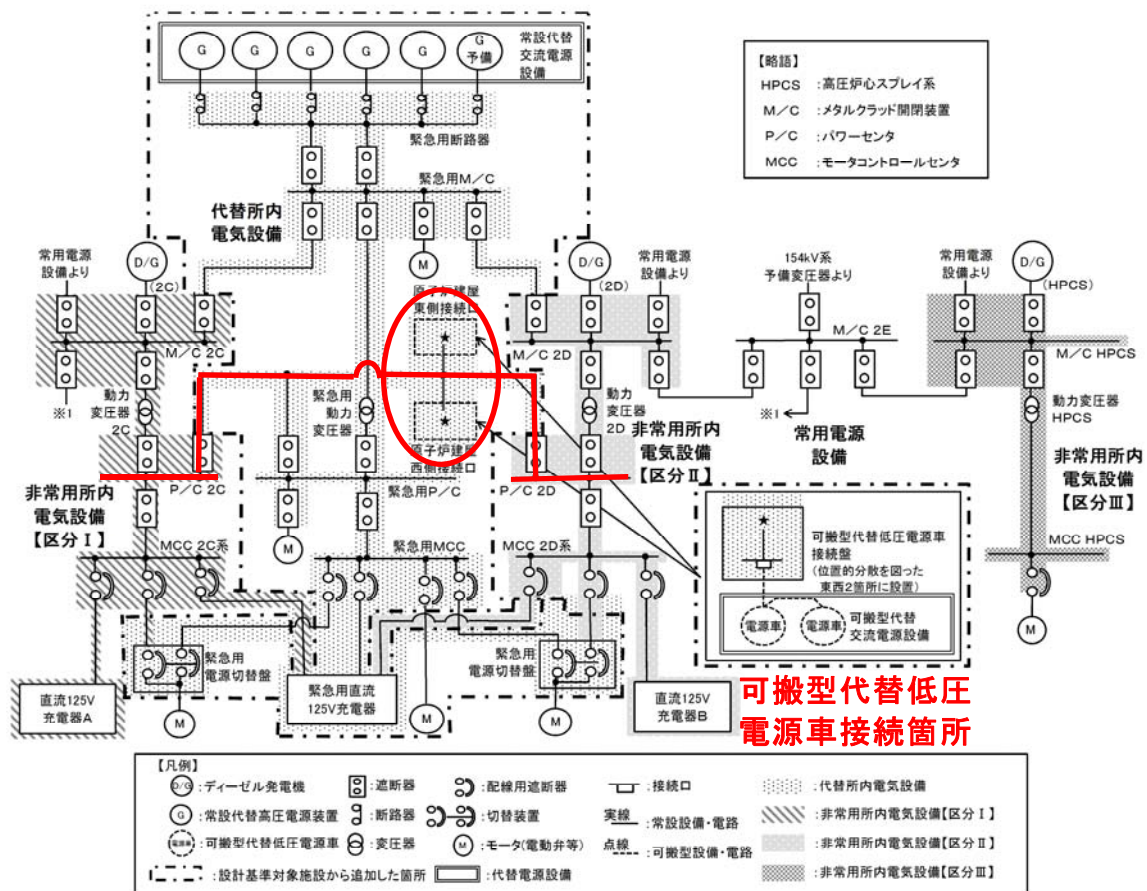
G G G G G G 予備

常設代替交流電源設備

【略語】
HPCS :高圧炉心スプレイ系
M/C :メタルクラッド開閉装置
P/C :パワーセンタ
MCC :モータコントロールセンタ

緊急用断路器

緊急用M/C

代替所内電気設備

M

常用電源設備より
D/G
(2C)
M/C 2C
※1
動力変圧器 2C
P/C 2C

原子炉建屋東側接続口
★
★
原子炉建屋西側接続口

緊急用動力変圧器

D/G
(2D)
常用電源設備より
M/C 2D
動力変圧器 2D
P/C 2D

154kV系予備変圧器より
M/C 2E
※1

常用電源設備

常用電源設備より
D/G
(HPCS)
M/C HPCS
動力変圧器 HPCS

非常用所内電気設備【区分Ⅲ】

非常用所内電気設備【区分Ⅱ】

非常用所内電気設備【区分Ⅰ】

緊急用P/C
M
緊急用MCC
MCC 2C系
MCC 2D系
MCC HPCS

★
可搬型代替低圧電源車接続盤
(位置的分散を図った東西2箇所に設置)
電源車 電源車
可搬型代替交流電源設備

M

緊急用電源切替盤
緊急用直流125V充電器
緊急用電源切替盤
直流125V充電器A
直流125V充電器B
M M M

可搬型代替低圧電源車接続箇所

【凡例】
D/G :ディーゼル発電機
G :常設代替高圧電源装置
電源車 :可搬型代替低圧電源車
:設計基準対象施設から追加した箇所
:遮断器
:断路器
:変圧器
:代替電源設備
:配線用遮断器
:切替装置
M :モータ(電動弁等)
:接続口
実線 :常設設備・電路
点線 :可搬型設備・電路
:代替所内電気設備
:非常用所内電気設備【区分Ⅰ】
:非常用所内電気設備【区分Ⅱ】
:非常用所内電気設備【区分Ⅲ】